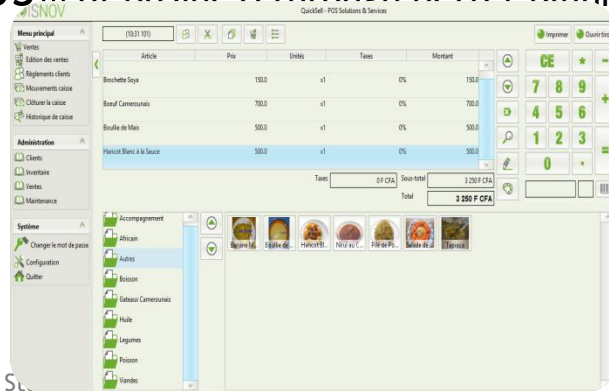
ISNOV

QuickSell - POS Solutions & Services

Menu principal
Ventes
Edition des ventes
Règlements clients
Mouvements caisse
Clôturer la caisse
Historique de caisse

Administration
Clients
Inventaire
Ventes
Maintenance

Système
Changer le mot de passe
Configuration
Quitter

(10:31 101)

| Article | Prix | Unités | Taxes | Montant |
|---|---|---|---|---|
| Brochette Soya | 150.0 | x1 | 0% | 150.0 |
| Boeuf Camerounais | 700.0 | x1 | 0% | 700.0 |
| Bouille de Mais | 500.0 | x1 | 0% | 500.0 |
| Haricot Blanc à la Sauce | 500.0 | x1 | 0% | 500.0 |

Taxes 0 F CFA Sous-total 3 250 F CFA
Total 3 250 F CFA

Imprimer Ouvrir tiroir

CE * -
7 8 9 +
4 5 6
1 2 3 =
0 .

Accompagnement
Africain
Autres
Boisson
Gateaux Camerounais
Huile
Legumes
Poisson
Viandes

Banane M... Bouille de... Haricot Bl... Nriz au C... Pile de Po... Salade de ... Tapioca

Su